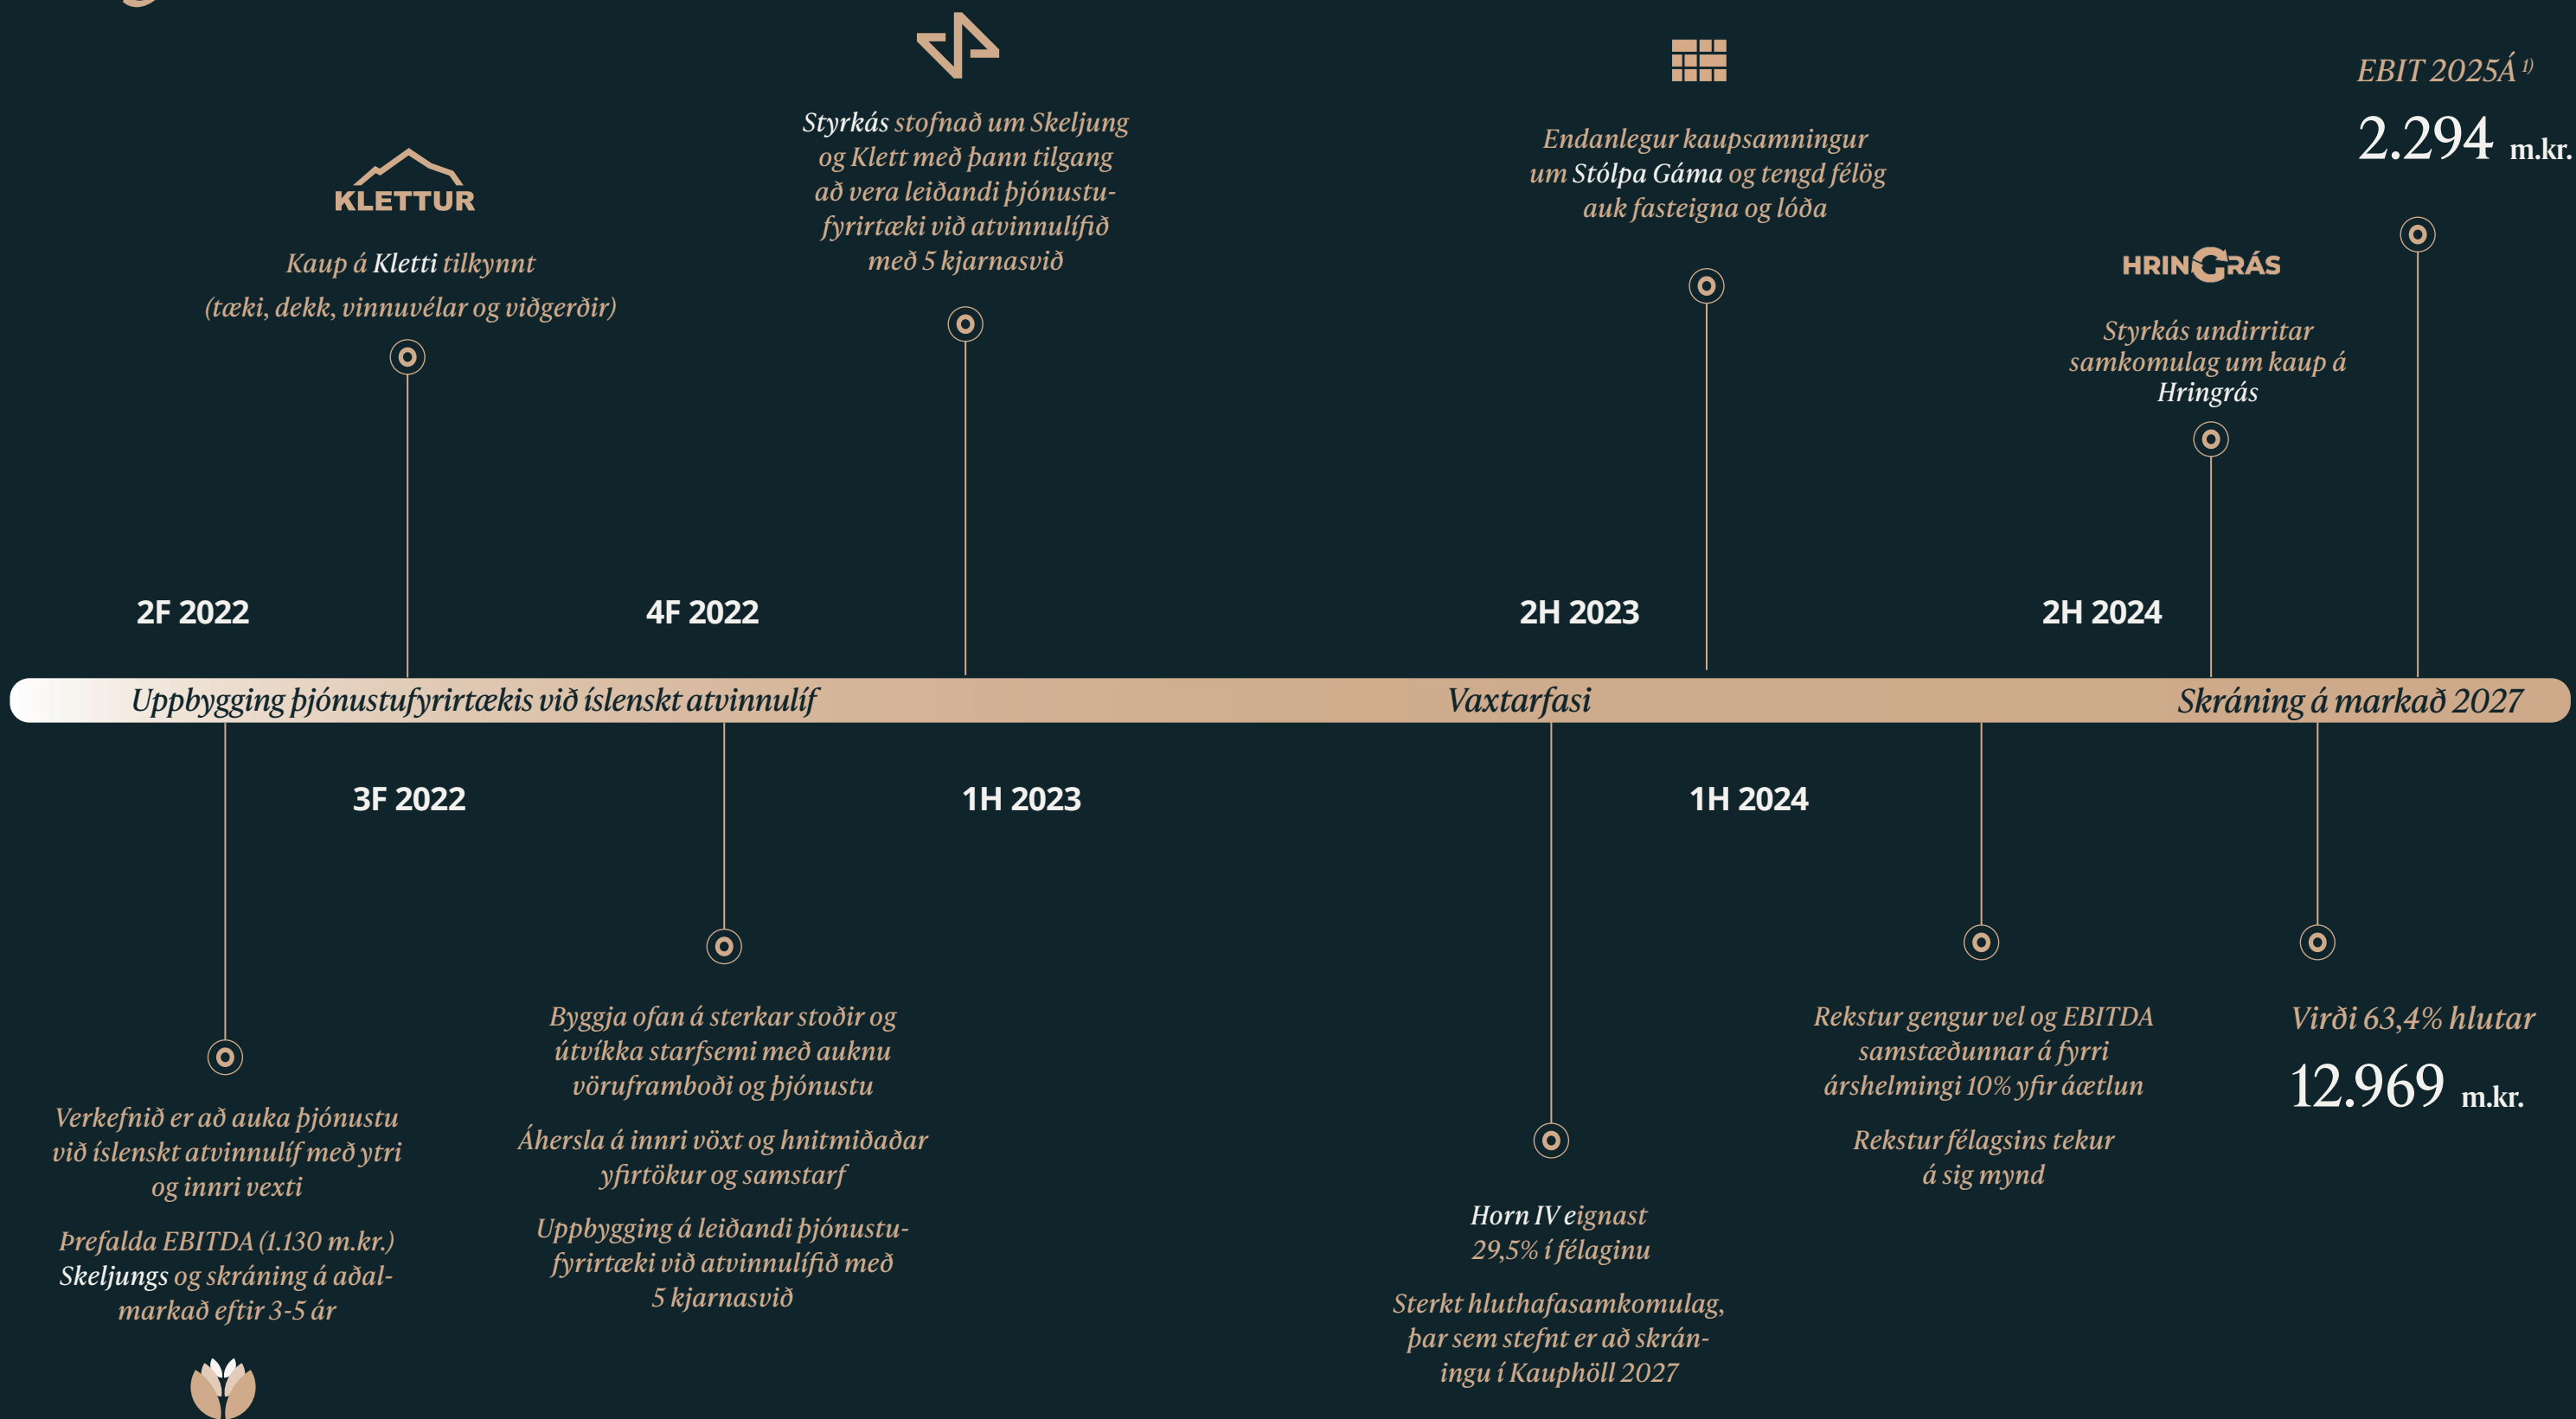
KLETTUR

Kaup á Kletti tilkynnt
(tæki, dekk, vinnuvélar og viðgerðir)

Styrkás stofnað um Skeljung og Klett með þann tilgang að vera leiðandi þjónustufyrirtæki við atvinnulífið með 5 kjarnasvið

Endanlegur kaupsamningur um Stólpa Gáma og tengd félög auk fasteigna og lóða

EBIT 2025Á $^{1)}$
2.294 m.kr.

HRINGRÁS

Styrkás undirritar samkomulag um kaup á Hringrás

2F 2022

4F 2022

2H 2023

2H 2024

Uppbygging þjónustufyrirtækis við íslenskt atvinnulíf

Vaxtarfasi

Skráning á markað 2027

3F 2022

1H 2023

1H 2024

Verkefnið er að auka þjónustu við íslenskt atvinnulíf með ytri og innri vexti

Þrefalda EBITDA (1.130 m.kr.) Skeljungs og skráning á aðalmarkað eftir 3-5 ár

Byggja ofan á sterkar stoðir og útvíkka starfsemi með auknu vöruframboði og þjónustu

Áhersla á innri vöxt og hnitmiðaðar yfirtökur og samstarf

Uppbygging á leiðandi þjónustufyrirtæki við atvinnulífið með 5 kjarnasvið

Horn IV eignast 29,5% í félaginu

Sterkt hluthafasamkomulag, þar sem stefnt er að skráningu í Kauphöll 2027

Rekstur gengur vel og EBITDA samstæðunnar á fyrri árshelmingi 10% yfir áætlun

Rekstur félagsins tekur á sig mynd

Virði 63,4% hlutar
12.969 m.kr.